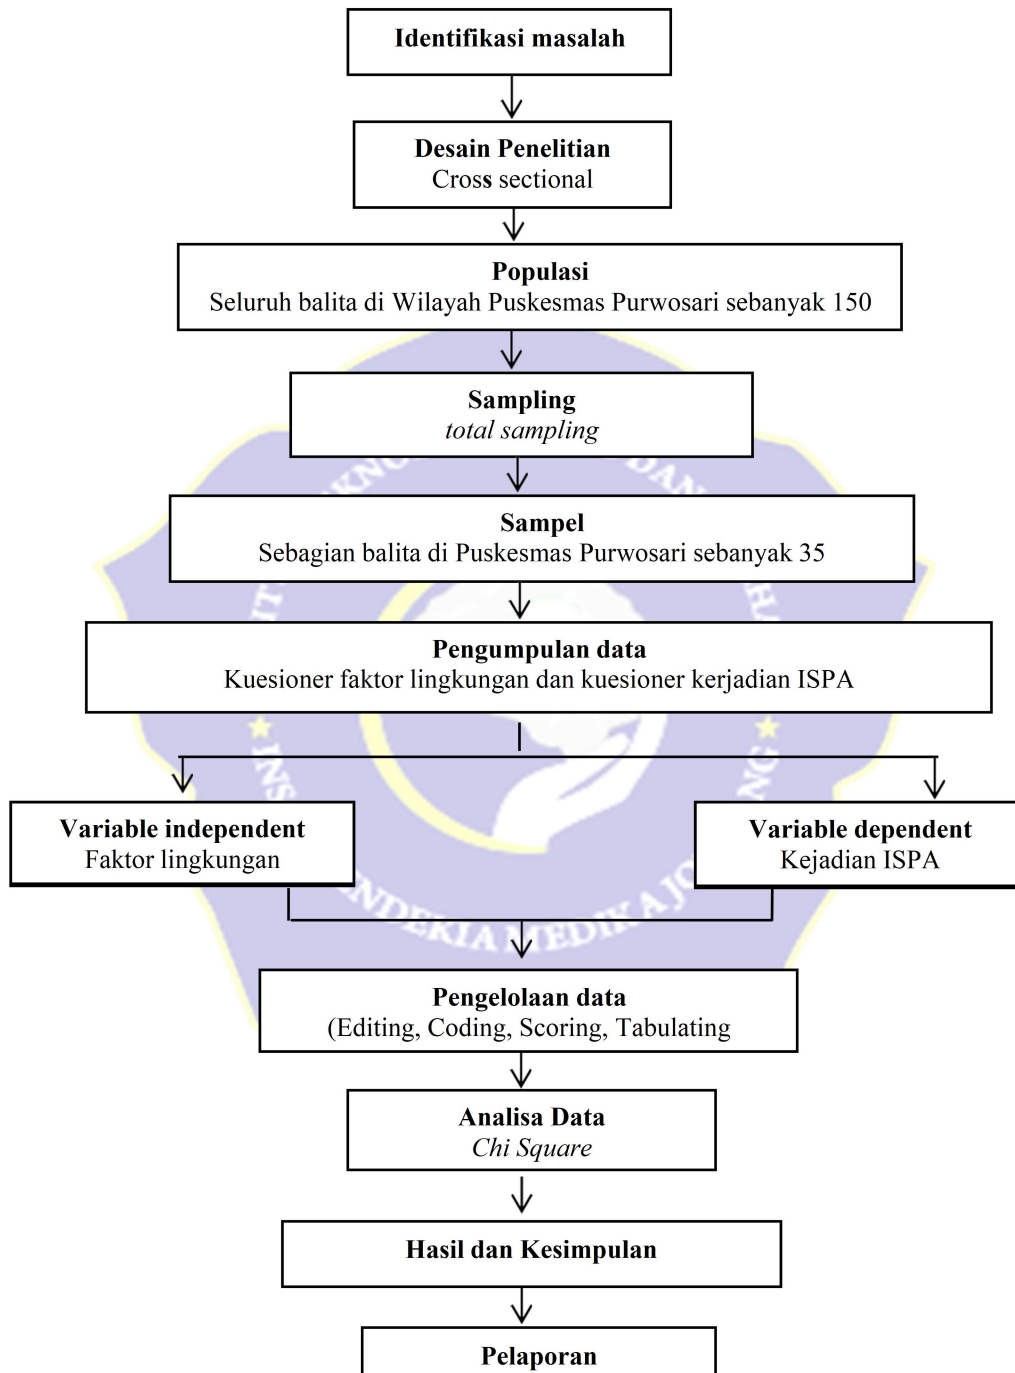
Identifikasi masalah

Desain Penelitian
Cross sectional

Populasi
Seluruh balita di Wilayah Puskesmas Purwosari sebanyak 150

Sampling
total sampling

Sampel
Sebagian balita di Puskesmas Purwosari sebanyak 35

Pengumpulan data
Kuesioner faktor lingkungan dan kuesioner kerjadian ISPA

Variable independent
Faktor lingkungan

Variable dependent
Kejadian ISPA

Pengelolaan data
(Editing, Coding, Scoring, Tabulating

Analisa Data
Chi Square

Hasil dan Kesimpulan

Pelaporan